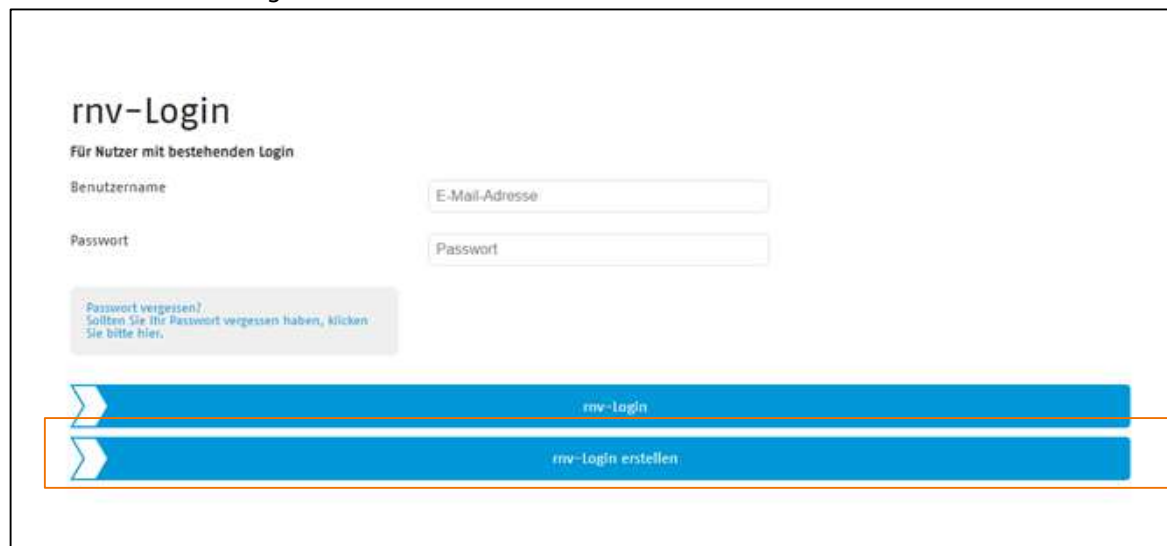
rnv-Login

Für Nutzer mit bestehenden Login

Benutzername

E-Mail-Adresse

Passwort

Passwort

Passwort vergessen?
Sollten Sie Ihr Passwort vergessen haben, klicken Sie bitte hier.

rnv-Login

rnv-Login erstellen